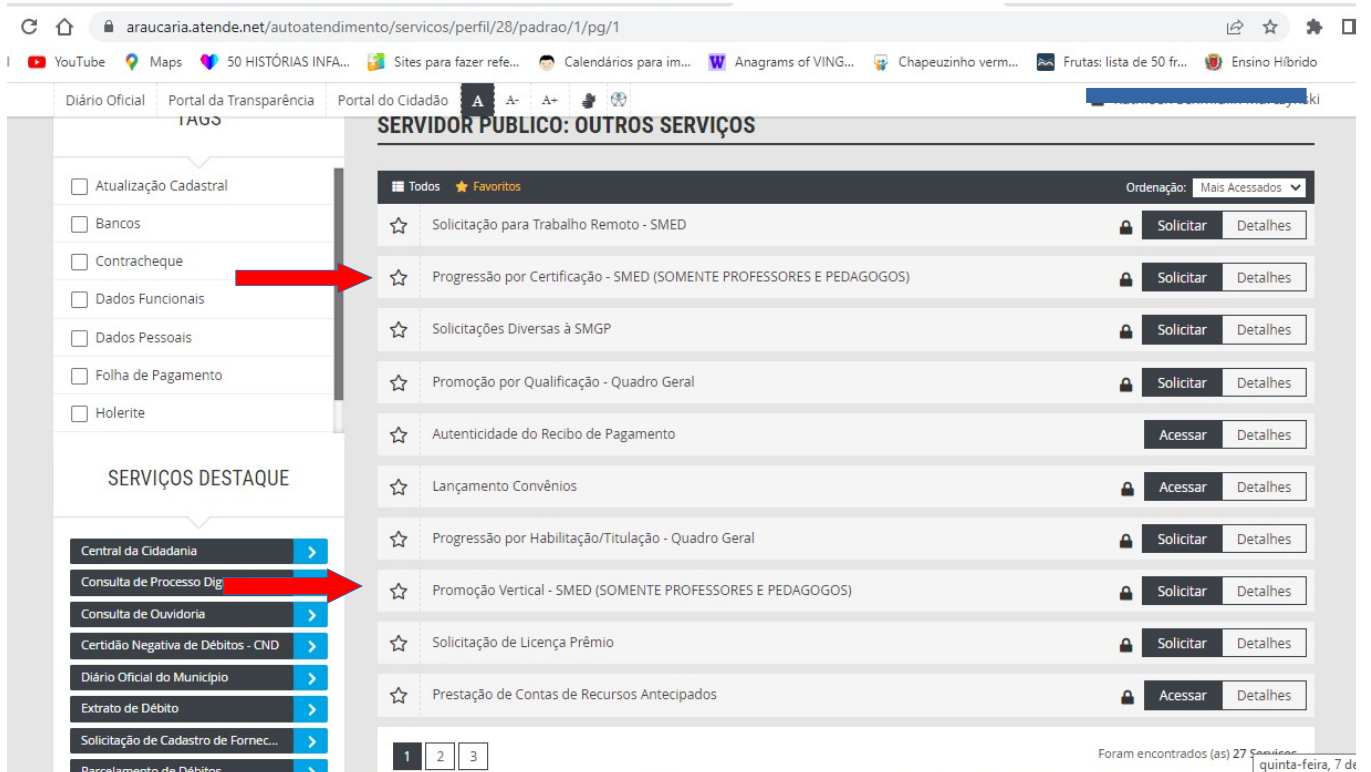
araucaria.atende.net/autoatendimento/servicos/perfil/28/padrao/1/pg/1

YouTube Maps 50 HISTÓRIAS INFA... Sites para fazer refe... Calendários para im... Anagrams of VING... Chapeuzinho verm... Frutas: lista de 50 fr... Ensino Híbrido

Diário Oficial | Portal da Transparência | Portal do Cidadão | A A- A+

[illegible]ski

TAGS

Atualização Cadastral
Bancos
Contracheque
Dados Funcionais
Dados Pessoais
Folha de Pagamento
Holerite

SERVIÇOS DESTAQUE

Central da Cidadania
Consulta de Processo Dig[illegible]
Consulta de Ouvidoria
Certidão Negativa de Débitos - CND
Diário Oficial do Município
Extrato de Débito
Solicitação de Cadastro de Fornec...
Parcelamento de Débitos

SERVIDOR PÚBLICO: OUTROS SERVIÇOS

Todos Favoritos Ordenação: Mais Acessados

Solicitação para Trabalho Remoto - SMED Solicitar Detalhes
Progressão por Certificação - SMED (SOMENTE PROFESSORES E PEDAGOGOS) Solicitar Detalhes
Solicitações Diversas à SMGP Solicitar Detalhes
Promoção por Qualificação - Quadro Geral Solicitar Detalhes
Autenticidade do Recibo de Pagamento Acessar Detalhes
Lançamento Convênios Acessar Detalhes
Progressão por Habilitação/Titulação - Quadro Geral Solicitar Detalhes
Promoção Vertical - SMED (SOMENTE PROFESSORES E PEDAGOGOS) Solicitar Detalhes
Solicitação de Licença Prêmio Solicitar Detalhes
Prestação de Contas de Recursos Antecipados Acessar Detalhes

1 2 3

Foram encontrados (as) 27 Serviços

quinta-feira, 7 de